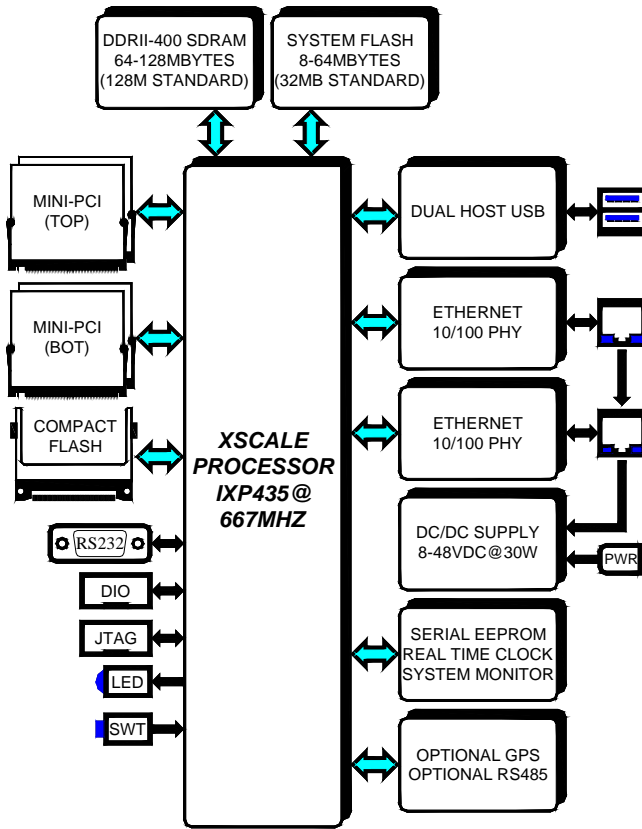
DDRII-400 SDRAM
64-128MBYTES
(128M STANDARD)

SYSTEM FLASH
8-64MBYTES
(32MB STANDARD)

MINI-PCI
(TOP)

MINI-PCI
(BOT)

COMPACT
FLASH

RS232

DIO

JTAG

LED

SWT

XSCALE
PROCESSOR
IXP435@
667MHZ

DUAL HOST USB

ETHERNET
10/100 PHY

ETHERNET
10/100 PHY

DC/DC SUPPLY
8-48VDC@30W

PWR

SERIAL EEPROM
REAL TIME CLOCK
SYSTEM MONITOR

OPTIONAL GPS
OPTIONAL RS485